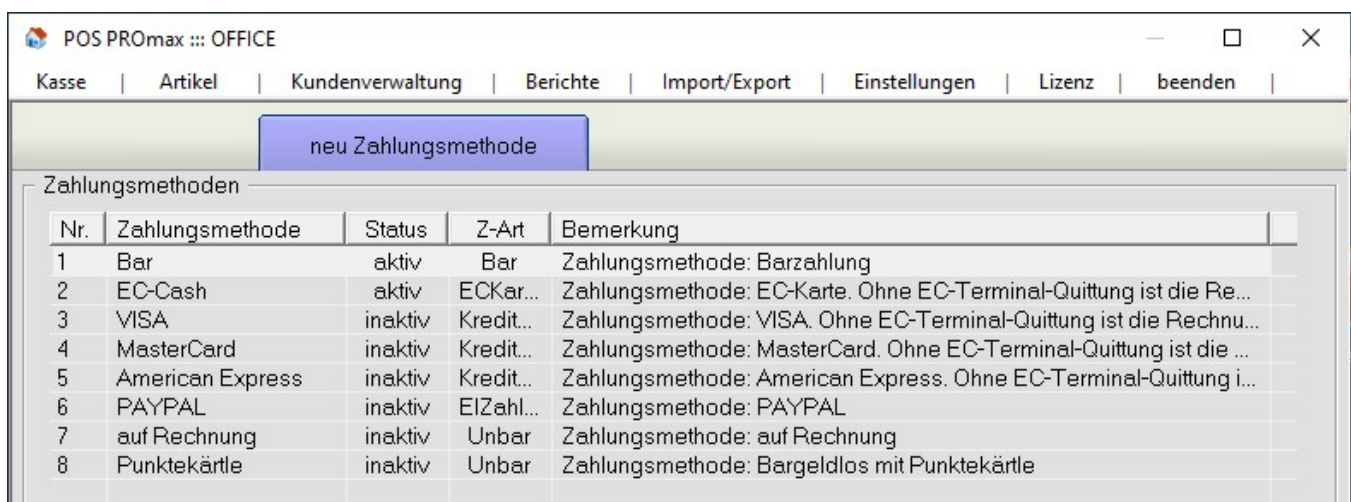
POS PROmax ::: OFFICE

Kasse | Artikel | Kundenverwaltung | Berichte | Import/Export | Einstellungen | Lizenz | beenden |

neu Zahlungsmethode

Zahlungsmethoden

| Nr. | Zahlungsmethode | Status | Z-Art | Bemerkung |
|---|---|---|---|---|
| 1 | Bar | aktiv | Bar | Zahlungsmethode: Barzahlung |
| 2 | EC-Cash | aktiv | ECKar... | Zahlungsmethode: EC-Karte. Ohne EC-Terminal-Quittung ist die Re... |
| 3 | VISA | inaktiv | Kredit... | Zahlungsmethode: VISA. Ohne EC-Terminal-Quittung ist die Rechnu... |
| 4 | MasterCard | inaktiv | Kredit... | Zahlungsmethode: MasterCard. Ohne EC-Terminal-Quittung ist die ... |
| 5 | American Express | inaktiv | Kredit... | Zahlungsmethode: American Express. Ohne EC-Terminal-Quittung i... |
| 6 | PAYPAL | inaktiv | ElZahl... | Zahlungsmethode: PAYPAL |
| 7 | auf Rechnung | inaktiv | Unbar | Zahlungsmethode: auf Rechnung |
| 8 | Punktekärtle | inaktiv | Unbar | Zahlungsmethode: Bargeldlos mit Punktekärtle |